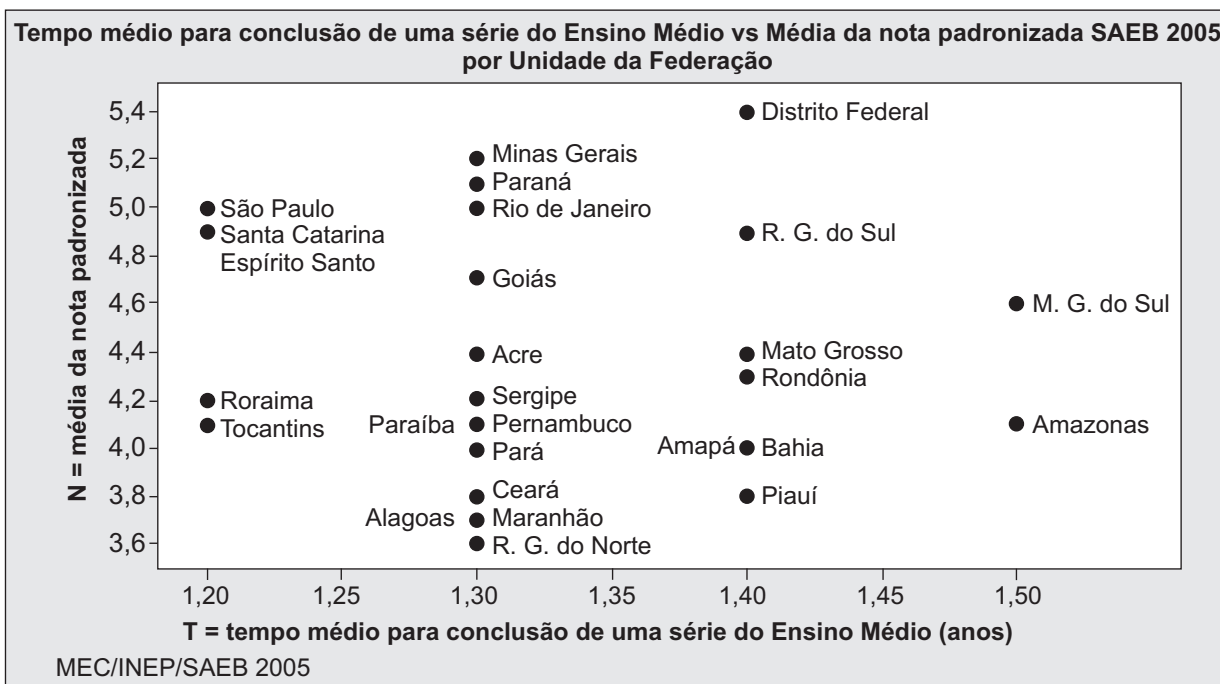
Tempo médio para conclusão de uma série do Ensino Médio vs Média da nota padronizada SAEB 2005 por Unidade da Federação

N = média da nota padronizada

5,4
5,2
5,0
4,8
4,6
4,4
4,2
4,0
3,8
3,6

Distrito Federal
Minas Gerais
Paraná
São Paulo
Rio de Janeiro
Santa Catarina
Espírito Santo
R. G. do Sul
Goiás
M. G. do Sul
Acre
Mato Grosso
Rondônia
Roraima
Sergipe
Tocantins
Paraíba
Pernambuco
Amazonas
Amapá
Bahia
Pará
Ceará
Piauí
Alagoas
Maranhão
R. G. do Norte

1,20
1,25
1,30
1,35
1,40
1,45
1,50

T = tempo médio para conclusão de uma série do Ensino Médio (anos)

MEC/INEP/SAEB 2005